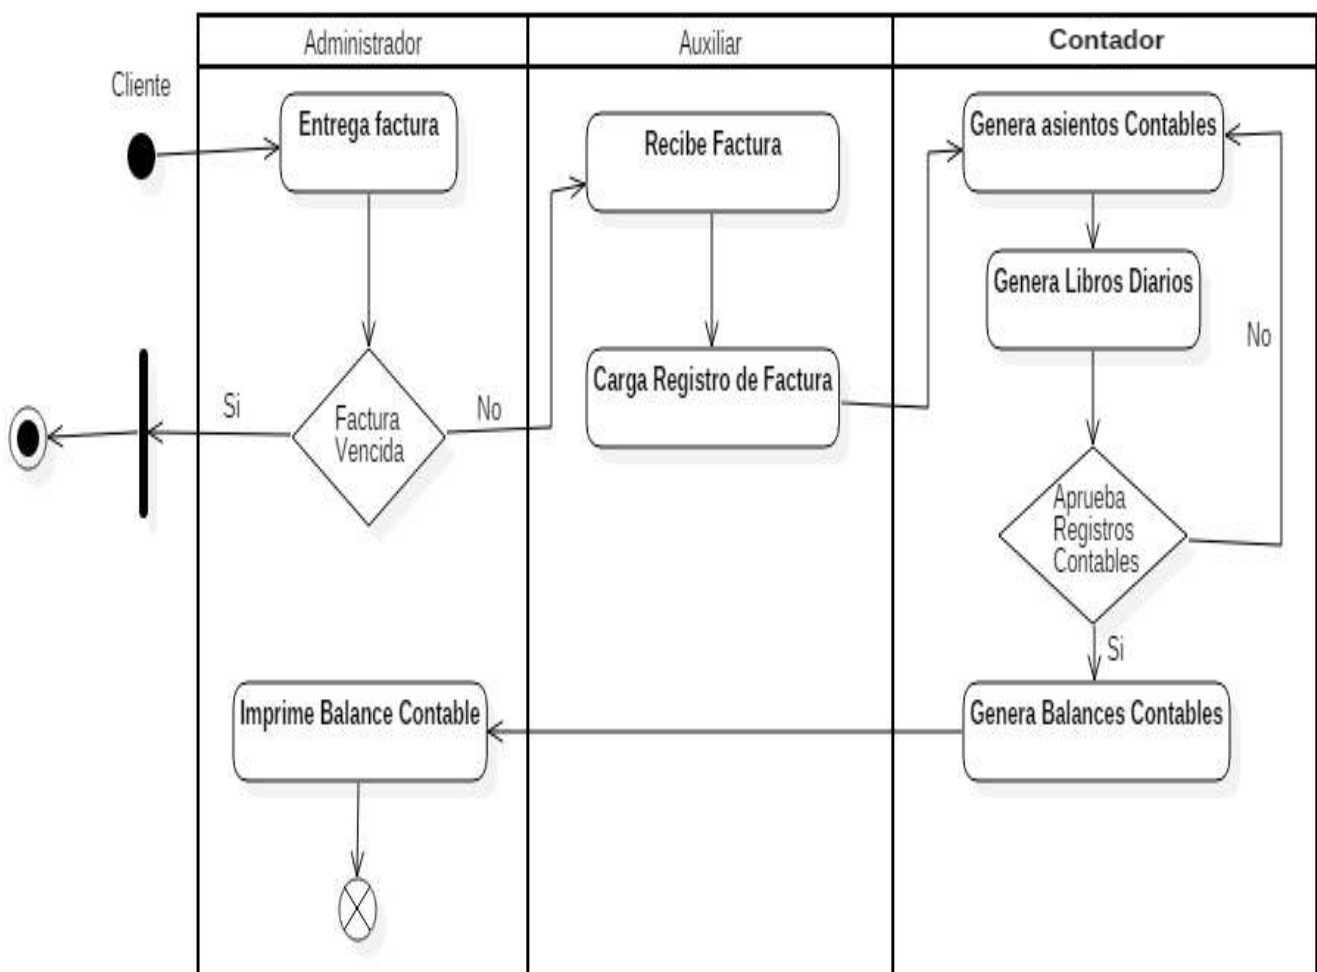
| Administrador | Auxiliar | Contador |
|---|---|---|

Cliente

Entrega factura

Factura Vencida

Si

No

Recibe Factura

Carga Registro de Factura

Genera asientos Contables

Genera Libros Diarios

No

Aprueba Registros Contables

Si

Genera Balances Contables

Imprime Balance Contable